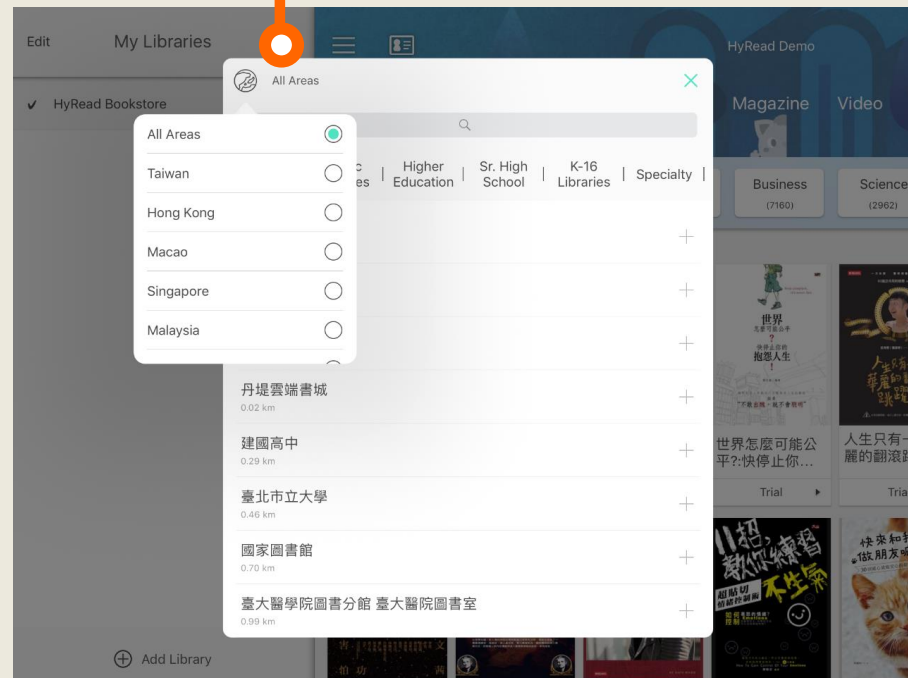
Edit
My Libraries
✔ HyRead Bookstore

HyRead Demo
Magazine
Video
Business
(7160)
Science
(2962)

All Areas
×

All Areas
Taiwan
Hong Kong
Macao
Singapore
Malaysia

c
es
Higher Education
Sr. High School
K-16 Libraries
Specialty

丹堤雲端書城
0.02 km
建國高中
0.29 km
臺北市立大學
0.46 km
國家圖書館
0.70 km
臺大醫學院圖書分館 臺大醫院圖書室
0.99 km

世界
抱怨人生
世界怎麼可能公平?:快停止你…
Trial
人生只有一
麗的翻滾跳
Tria
11招,教你練習不生氣
快來和
做朋友

Add Library